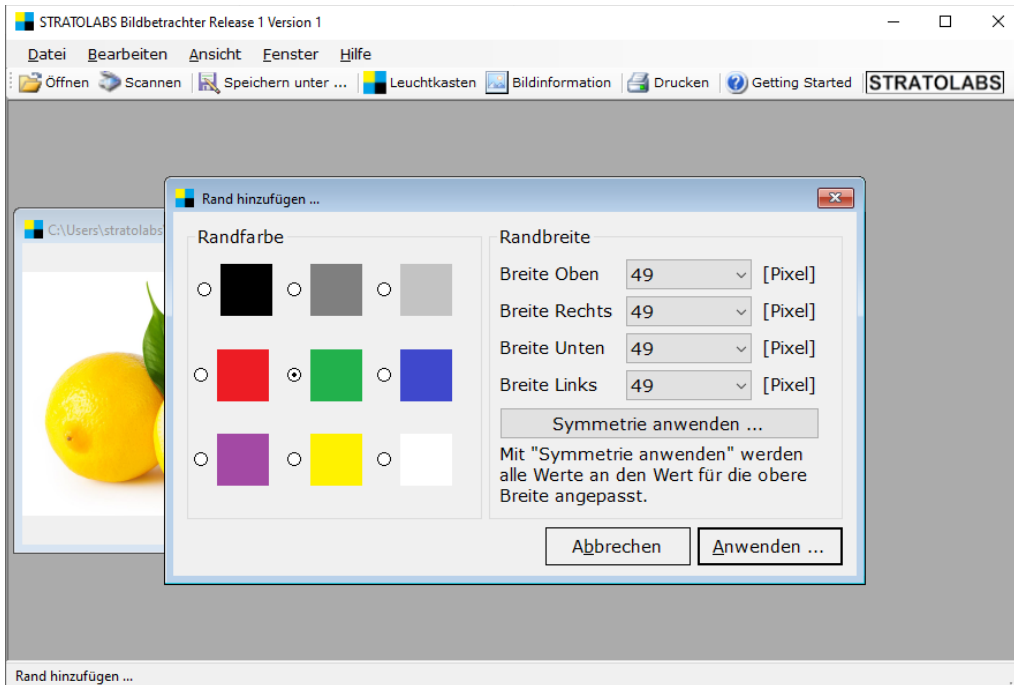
STRATOLABS Bildbetrachter Release 1 Version 1

Datei Bearbeiten Ansicht Fenster Hilfe

Öffnen Scannen Speichern unter ... Leuchtkasten Bildinformation Drucken Getting Started STRATOLABS

C:\Users\stratolabs

Rand hinzufügen ...

Randfarbe

Randbreite

Breite Oben 49 [Pixel]

Breite Rechts 49 [Pixel]

Breite Unten 49 [Pixel]

Breite Links 49 [Pixel]

Symmetrie anwenden ...

Mit "Symmetrie anwenden" werden alle Werte an den Wert für die obere Breite angepasst.

Abbrechen Anwenden ...

Rand hinzufügen ...